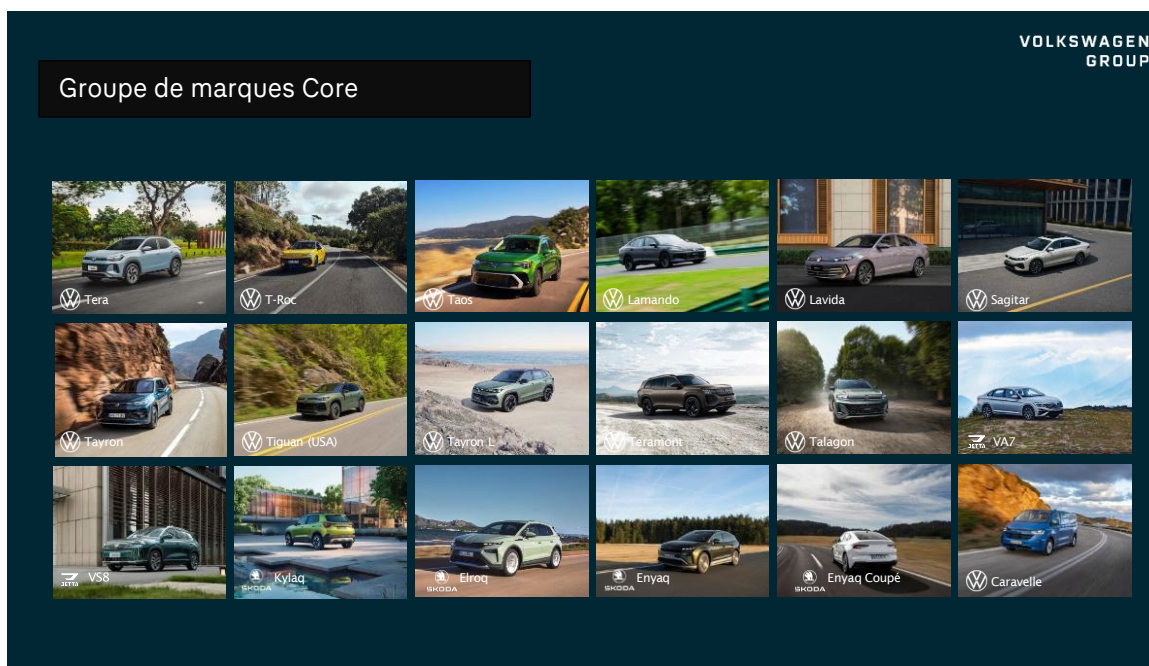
VOLKSWAGEN GROUP

Groupe de marques Core

Tera
T-Roc
Taos
Lamando
Lavida
Sagitar
Tayron
Tiguan (USA)
Tayron L
Teramont
Talagon
JETTA VA7
JETTA VS8
ŠKODA Kylaq
ŠKODA Elroq
ŠKODA Enyaq
ŠKODA Enyaq Coupé
Caravelle